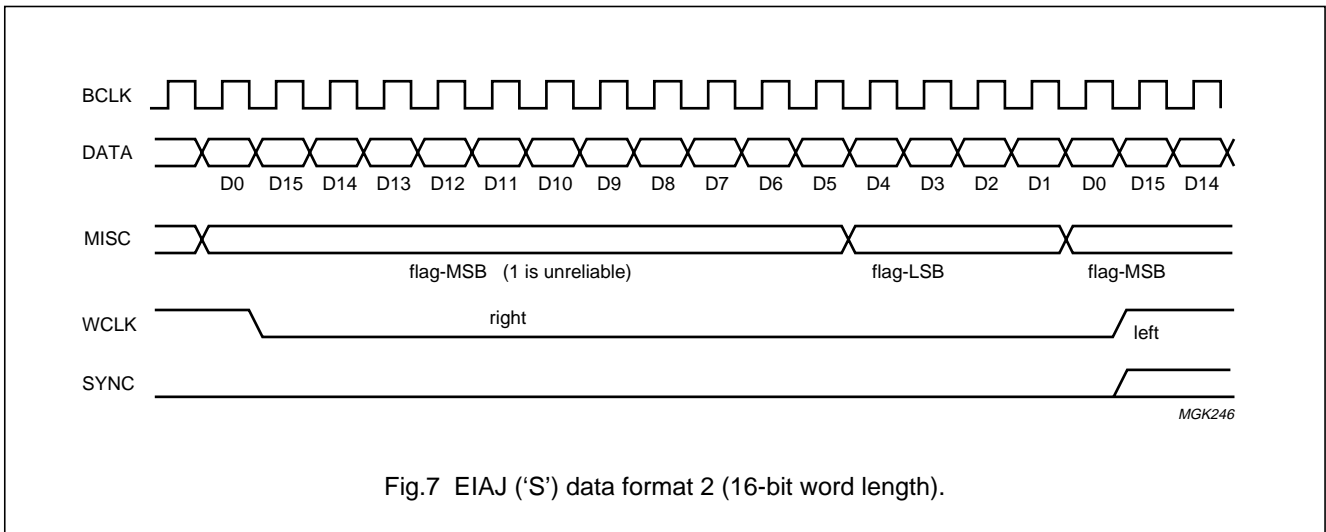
BCLK

DATA

D0 D15 D14 D13 D12 D11 D10 D9 D8 D7 D6 D5 D4 D3 D2 D1 D0 D15 D14

MISC

flag-MSB (1 is unreliable) flag-LSB flag-MSB

WCLK

right left

SYNC

MGK246

Fig.7 EIAJ (‘S’) data format 2 (16-bit word length).